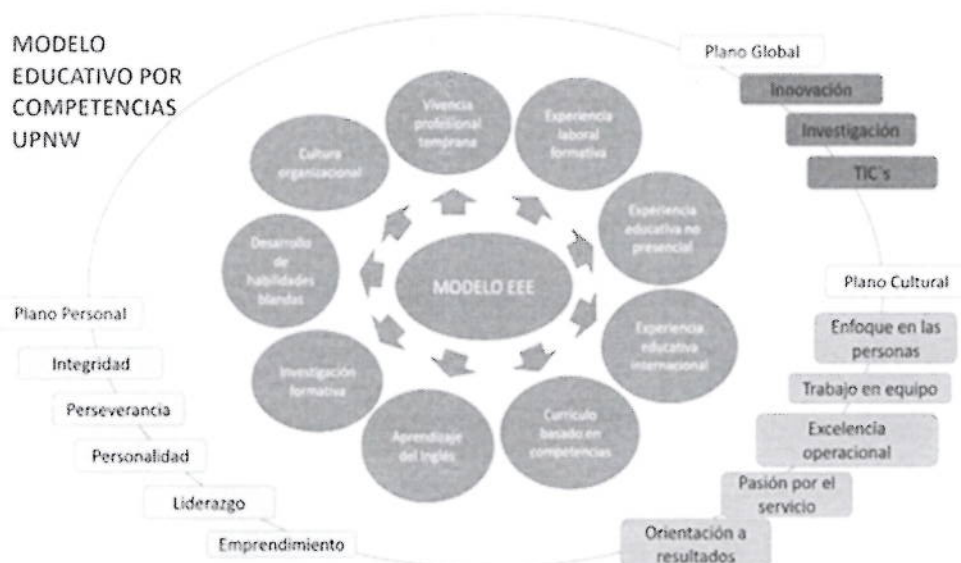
MODELO EDUCATIVO POR COMPETENCIAS UPNW

Plano Global

Innovación

Investigación

TIC's

Vivencia profesional temprana

Experiencia laboral formativa

Experiencia educativa no presencial

Experiencia educativa internacional

Currículo basado en competencias

Aprendizaje del inglés

Investigación formativa

Desarrollo de habilidades blandas

Cultura organizacional

MODELO EEE

Plano Cultural

Enfoque en las personas

Trabajo en equipo

Excelencia operacional

Pasión por el servicio

Orientación a resultados

Plano Personal

Integridad

Perseverancia

Personalidad

Liderazgo

Emprendimiento